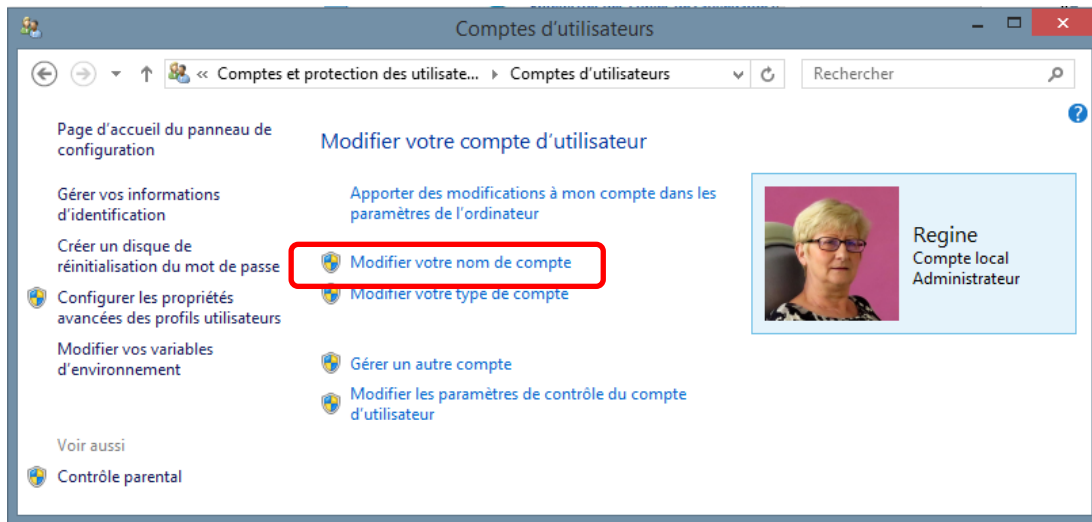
Comptes d'utilisateurs

« Comptes et protection des utilisate... ▸ Comptes d'utilisateurs

Rechercher

Page d'accueil du panneau de configuration

Gérer vos informations d'identification

Créer un disque de réinitialisation du mot de passe

Configurer les propriétés avancées des profils utilisateurs

Modifier vos variables d'environnement

Voir aussi

Contrôle parental

Modifier votre compte d'utilisateur

Apporter des modifications à mon compte dans les paramètres de l'ordinateur

Modifier votre nom de compte

Modifier votre type de compte

Gérer un autre compte

Modifier les paramètres de contrôle du compte d'utilisateur

Regine
Compte local
Administrateur